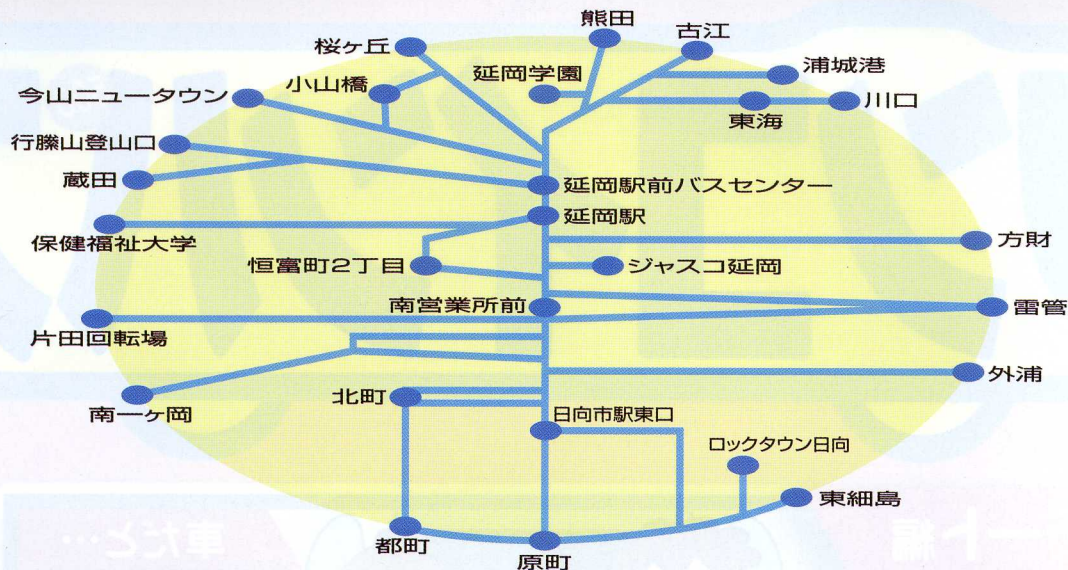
熊田
古江
桜ヶ丘
浦城港
延岡学園
小山橋
今山ニュータウン
川口
東海
行縢山登山口
蔵田
延岡駅前バスセンター
延岡駅
保健福祉大学
方財
恒富町2丁目
ジャスコ延岡
南営業所前
雷管
片田回転場
外浦
南一ヶ岡
北町
日向市駅東口
ロックタウン日向
東細島
都町
原町